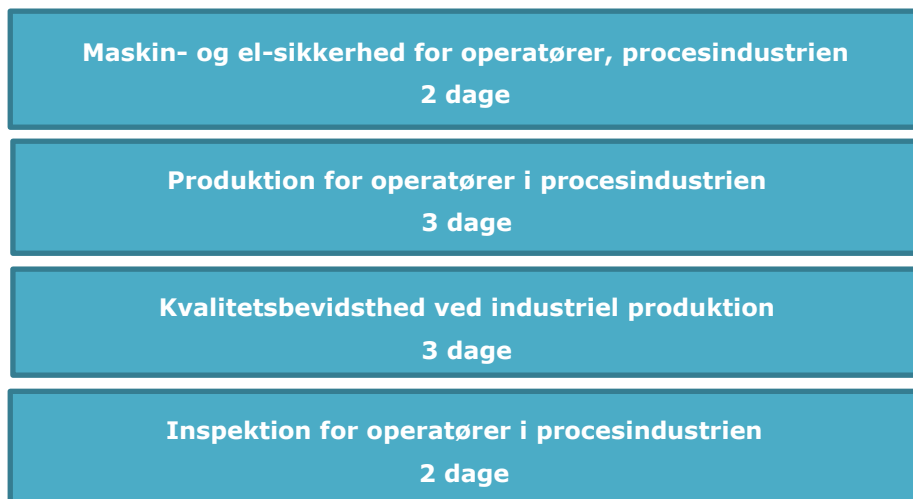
Maskin- og el-sikkerhed for operatører, procesindustrien
2 dage

Produktion for operatører i procesindustrien
3 dage

Kvalitetsbevidsthed ved industriel produktion
3 dage

Inspektion for operatører i procesindustrien
2 dage